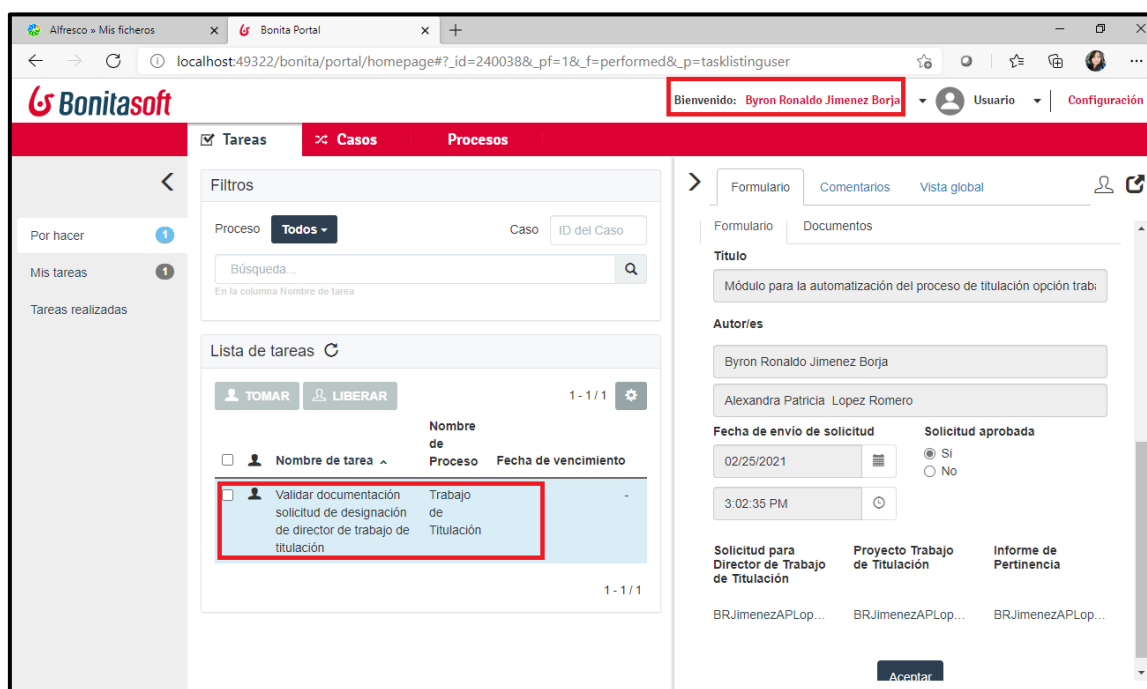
Alfresco » Mis ficheros
Bonita Portal
localhost:49322/bonita/portal/homepage#?_id=240038&_pf=1&_f=performed&_p=tasklistinguser

Bonitasoft
Bienvenido: Byron Ronaldo Jimenez Borja
Usuario
Configuración

Tareas
Casos
Procesos

Por hacer 1
Mis tareas 1
Tareas realizadas

Filtros
Proceso
Todos
Caso
ID del Caso
Búsqueda...
En la columna Nombre de tarea

Lista de tareas
TOMAR
LIBERAR
1 - 1 / 1

| | | Nombre de tarea | Nombre de Proceso | Fecha de vencimiento |
|---|---|---|---|---|
| | | Validar documentación solicitud de designación de director de trabajo de titulación | Trabajo de Titulación | - |

1 - 1 / 1

Formulario
Comentarios
Vista global

Formulario
Documentos

Título
Módulo para la automatización del proceso de titulación opción trab

Autor/es
Byron Ronaldo Jimenez Borja
Alexandra Patricia Lopez Romero

Fecha de envio de solicitud
02/25/2021
3:02:35 PM
Solicitud aprobada
Si
No

Solicitud para Director de Trabajo de Titulación
BRJimenezAPLop...
Proyecto Trabajo de Titulación
BRJimenezAPLop...
Informe de Pertinencia
BRJimenezAPLop...

Aceptar